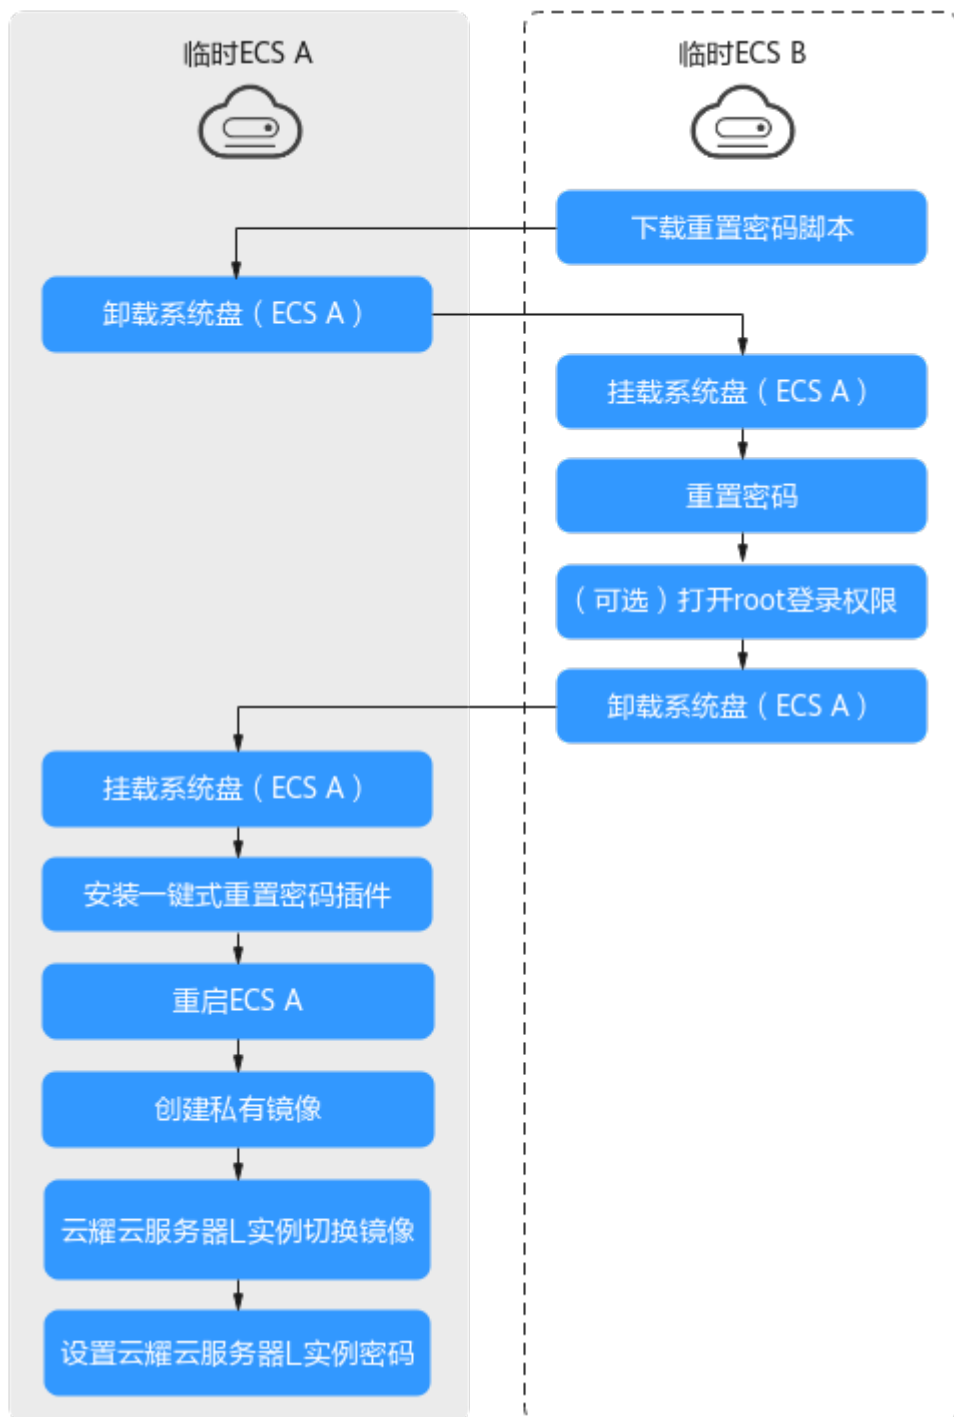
临时ECS A

临时ECS B

下载重置密码脚本

卸载系统盘（ECS A）

挂载系统盘（ECS A）

重置密码

（可选）打开root登录权限

卸载系统盘（ECS A）

挂载系统盘（ECS A）

安装一键式重置密码插件

重启ECS A

创建私有镜像

云耀云服务器L实例切换镜像

设置云耀云服务器L实例密码